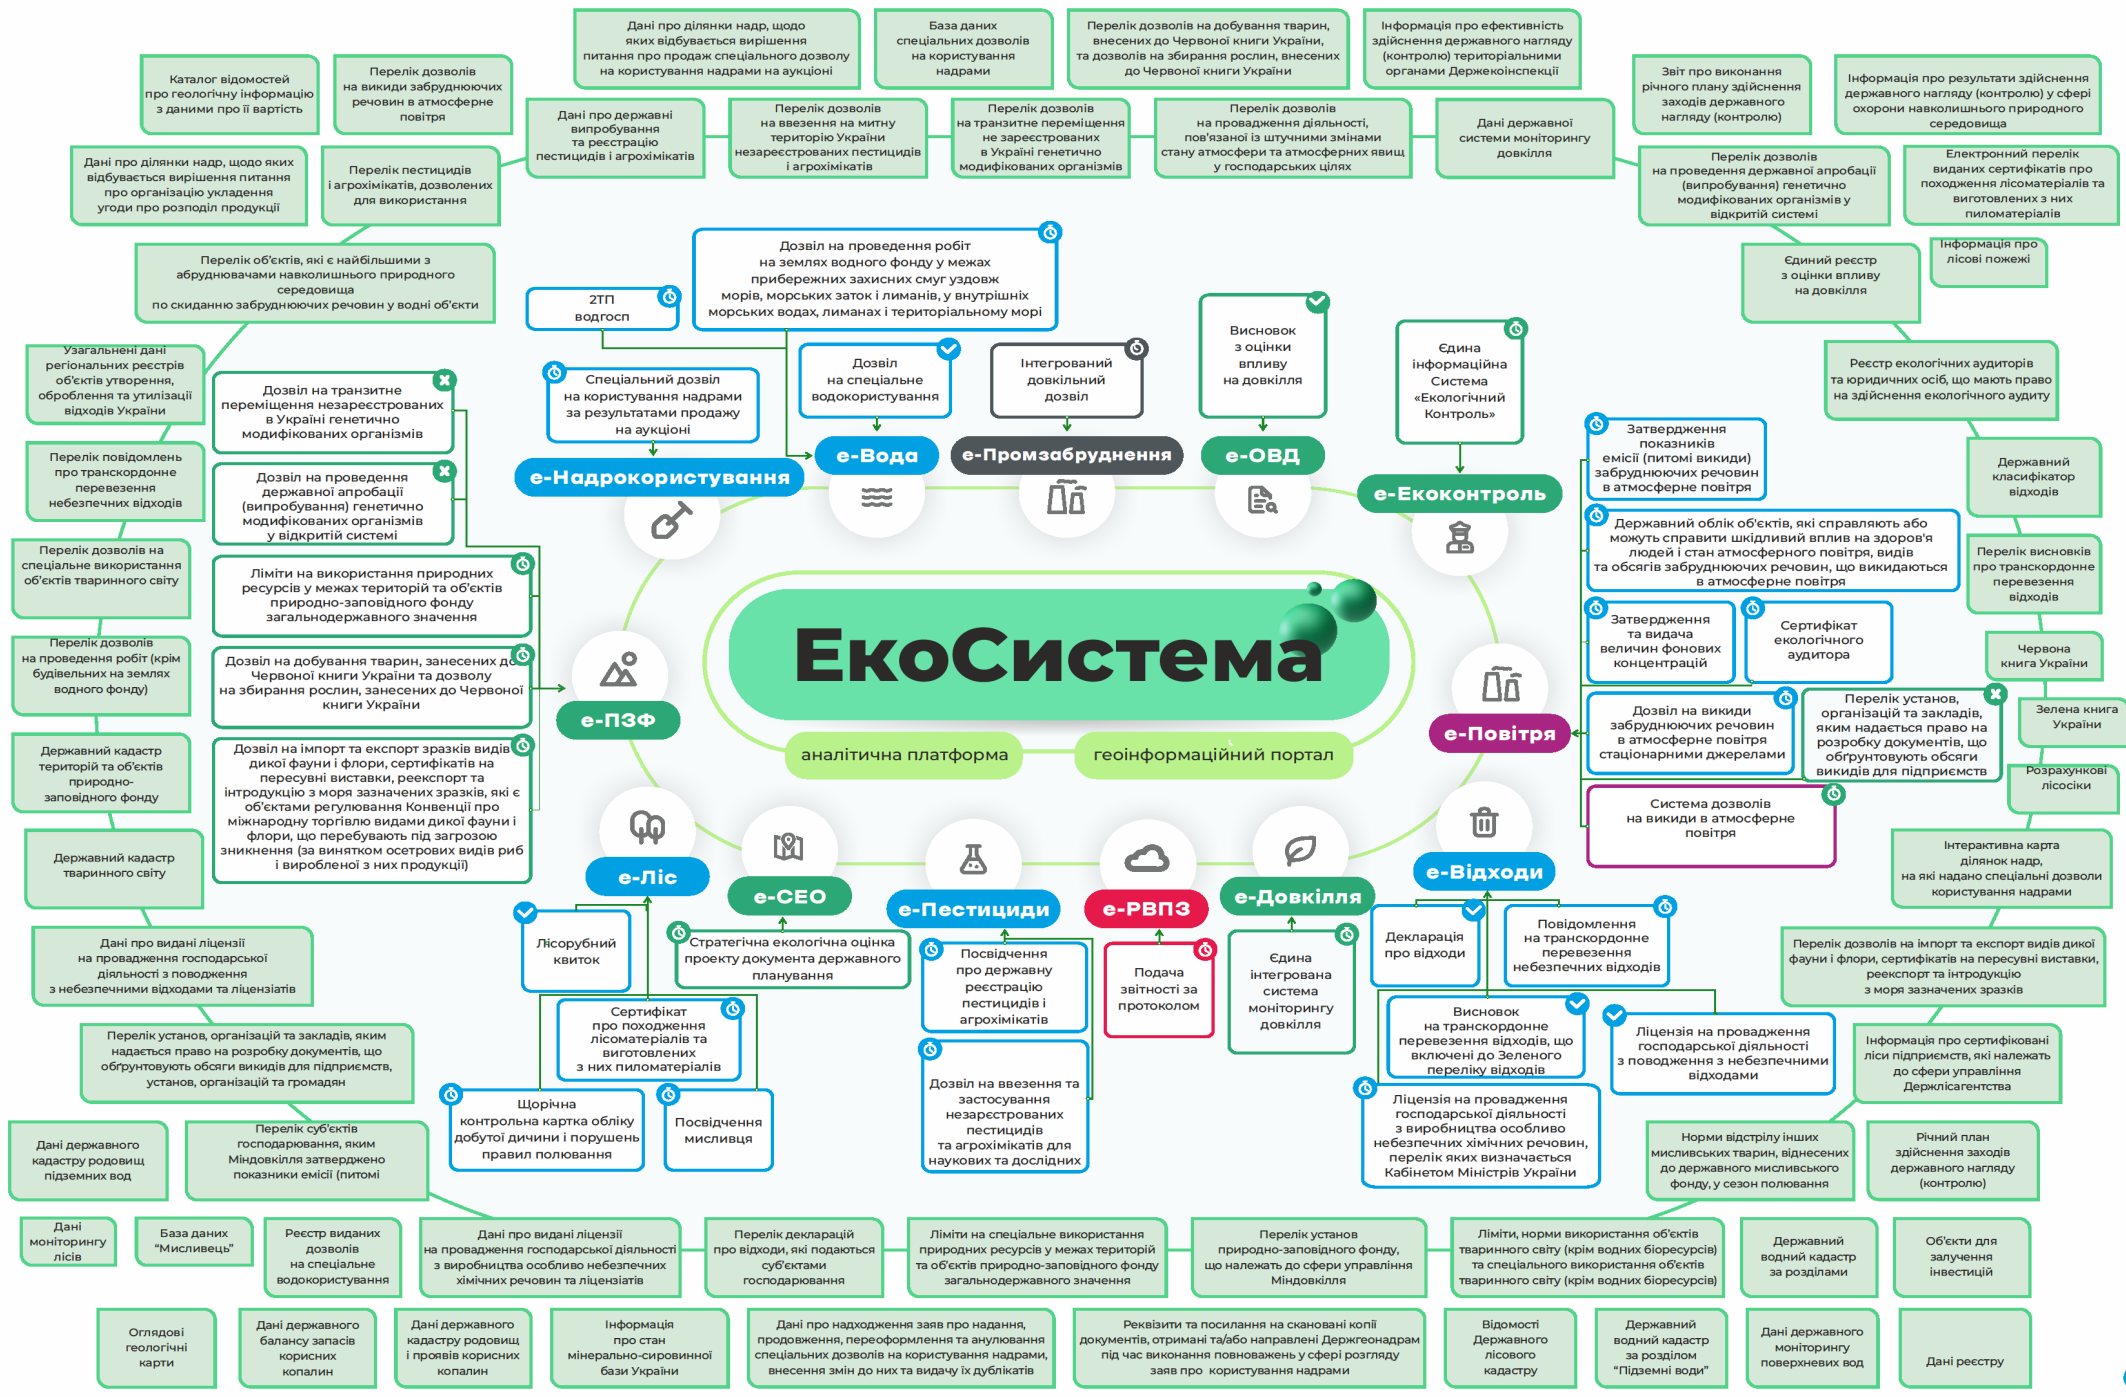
Дані про ділянки надр, щодо яких відбувається вирішення питання про продаж спеціального дозволу на користування надрами на аукціоні

База даних спеціальних дозволів на користування надрами

Перелік дозволів на добування тварин, внесених до Червоної книги України, та дозволів на збирання рослин, внесених до Червоної книги України

Інформація про ефективність здійснення державного нагляду (контролю) територіальними органами Держекоінспекції

Каталог відомостей про геологічну інформацію з даними про її вартість

Перелік дозволів на викиди забруднюючих речовин в атмосферне повітря

Дані про державні випробування та реєстрацію пестицидів і агрохімікатів

Перелік дозволів на ввезення на митну територію України незареєстрованих пестицидів і агрохімікатів

Перелік дозволів на транзитне переміщення не зареєстрованих в Україні генетично модифікованих організмів

Перелік дозволів на провадження діяльності, пов'язаної із штучними змінами стану атмосфери та атмосферних явищ у господарських цілях

Дані державної системи моніторингу довкілля

Звіт про виконання річного плану здійснення заходів державного нагляду (контролю)

Інформація про результати здійснення державного нагляду (контролю) у сфері охорони навколишнього природного середовища

Дані про ділянки надр, щодо яких відбувається вирішення питання про організацію укладення угоди про розподіл продукції

Перелік пестицидів і агрохімікатів, дозволених для використання

Перелік дозволів на проведення державної апробації (випробування) генетично модифікованих організмів у відкритій системі

Електронний перелік виданих сертифікатів про походження лісоматеріалів та виготовлених з них пиломатеріалів

Інформація про лісові пожежі

Перелік об'єктів, які є найбільшими з абруднювачами навколишнього природного середовища по скиданню забруднюючих речовин у водні об'єкти

Дозвіл на проведення робіт на землях водного фонду у межах прибережних захисних смуг уздовж морів, морських заток і лиманів, у внутрішніх морських водах, лиманах і територіальному морі

Єдиний реєстр з оцінки впливу на довкілля

2ТП водгосп

Узагальнені дані регіональних реєстрів об'єктів утворення, оброблення та утилізації відходів України

Дозвіл на транзитне переміщення незареєстрованих в Україні генетично модифікованих організмів

Спеціальний дозвіл на користування надрами за результатами продажу на аукціоні

Дозвіл на спеціальне водокористування

Інтегрований довкільний дозвіл

Висновок з оцінки впливу на довкілля

Єдина інформаційна Система «Екологічний Контроль»

Реєстр екологічних аудиторів та юридичних осіб, що мають право на здійснення екологічного аудиту

Перелік повідомлень про транскордонне перевезення небезпечних відходів

Дозвіл на проведення державної апробації (випробування) генетично модифікованих організмів у відкритій системі

е-Надрокористування

е-Вода

е-Промзабруднення

е-ОВД

е-Екоконтроль

Затвердження показників емісії (питомі викиди) забруднюючих речовин в атмосферне повітря

Державний класифікатор відходів

Перелік дозволів на спеціальне використання об'єктів тваринного світу

Ліміти на використання природних ресурсів у межах територій та об'єктів природно-заповідного фонду загальнодержавного значення

Державний облік об'єктів, які справляють або можуть справити шкідливий вплив на здоров'я людей і стан атмосферного повітря, видів та обсягів забруднюючих речовин, що викидаються в атмосферне повітря

Перелік висновків про транскордонне перевезення відходів

ЕкоСистема

Перелік дозволів на проведення робіт (крім будівельних на землях водного фонду)

Дозвіл на добування тварин, занесених до Червоної книги України та дозволу на збирання рослин, занесених до Червоної книги України

Затвердження та видача величин фонових концентрацій

Сертифікат екологічного аудитора

Червона книга України

е-ПЗФ

аналітична платформа

геоінформаційний портал

е-Повітря

Зелена книга України

Державний кадастр територій та об'єктів природно-заповідного фонду

Дозвіл на імпорт та експорт зразків видів дикої фауни і флори, сертифікатів на пересувні виставки, реекспорт та інтродукцію з моря зазначених зразків, які є об'єктами регулювання Конвенції про міжнародну торгівлю видами дикої фауни і флори, що перебувають під загрозою зникнення (за винятком осетрових видів риб і виробленої з них продукції)

Дозвіл на викиди забруднюючих речовин в атмосферне повітря стаціонарними джерелами

Перелік установ, організацій та закладів, яким надається право на розробку документів, що обґрунтовують обсяги викидів для підприємств

Розрахункові лісосіки

Система дозволів на викиди в атмосферне повітря

Державний кадастр тваринного світу

е-Ліс

е-СЕО

е-Пестициди

е-РВПЗ

е-Довкілля

е-Відходи

Інтерактивна карта ділянок надр, на які надано спеціальні дозволи користування надрами

Лісорубний квиток

Стратегічна екологічна оцінка проекту документа державного планування

Посвідчення про державну реєстрацію пестицидів і агрохімікатів

Подача звітності за протоколом

Єдина інтегрована система моніторингу довкілля

Декларація про відходи

Повідомлення на транскордонне перевезення небезпечних відходів

Дані про видані ліцензії на провадження господарської діяльності з поводження з небезпечними відходами та ліцензіатів

Перелік дозволів на імпорт та експорт видів дикої фауни і флори, сертифікатів на пересувні виставки, реекспорт та інтродукцію з моря зазначених зразків

Сертифікат про походження лісоматеріалів та виготовлених з них пиломатеріалів

Висновок на транскордонне перевезення відходів, що включені до Зеленого переліку відходів

Ліцензія на провадження господарської діяльності з поводження з небезпечними відходами

Перелік установ, організацій та закладів, яким надається право на розробку документів, що обґрунтовують обсяги викидів для підприємств, установ, організацій та громадян

Інформація про сертифіковані ліси підприємств, які належать до сфери управління Держлісагентства

Щорічна контрольна картка обліку добутої дичини і порушень правил полювання

Посвідчення мисливця

Дозвіл на ввезення та застосування незареєстрованих пестицидів та агрохімікатів для наукових та дослідних

Ліцензія на провадження господарської діяльності з виробництва особливо небезпечних хімічних речовин, перелік яких визначається Кабінетом Міністрів України

Норми відстрілу інших мисливських тварин, віднесених до державного мисливського фонду, у сезон полювання

Річний план здійснення заходів державного нагляду (контролю)

Дані державного кадастру родовищ підземних вод

Перелік суб'єктів господарювання, яким Міндовкілля затверджено показники емісії (питомі

Дані моніторингу лісів

База даних "Мисливець"

Реєстр виданих дозволів на спеціальне водокористування

Дані про видані ліцензії на провадження господарської діяльності з виробництва особливо небезпечних хімічних речовин та ліцензіатів

Перелік декларацій про відходи, які подаються суб'єктами господарювання

Ліміти на спеціальне використання природних ресурсів у межах територій та об'єктів природно-заповідного фонду загальнодержавного значення

Перелік установ природно-заповідного фонду, що належать до сфери управління Міндовкілля

Ліміти, норми використання об'єктів тваринного світу (крім водних біоресурсів) та спеціального використання об'єктів тваринного світу (крім водних біоресурсів)

Державний водний кадастр за розділами

Об'єкти для залучення інвестицій

Оглядові геологічні карти

Дані державного балансу запасів корисних копалин

Дані державного кадастру родовищ і проявів корисних копалин

Інформація про стан мінерально-сировинної бази України

Дані про надходження заяв про надання, продовження, переоформлення та анулювання спеціальних дозволів на користування надрами, внесення змін до них та видачу їх дублікатів

Реквізити та посилання на скановані копії документів, отримані та/або направлені Держгеонадрам під час виконання повноважень у сфері розгляду заяв про користування надрами

Відомості Державного лісового кадастру

Державний водний кадастр за розділом "Підземні води"

Дані державного моніторингу поверхневих вод

Дані реєстру